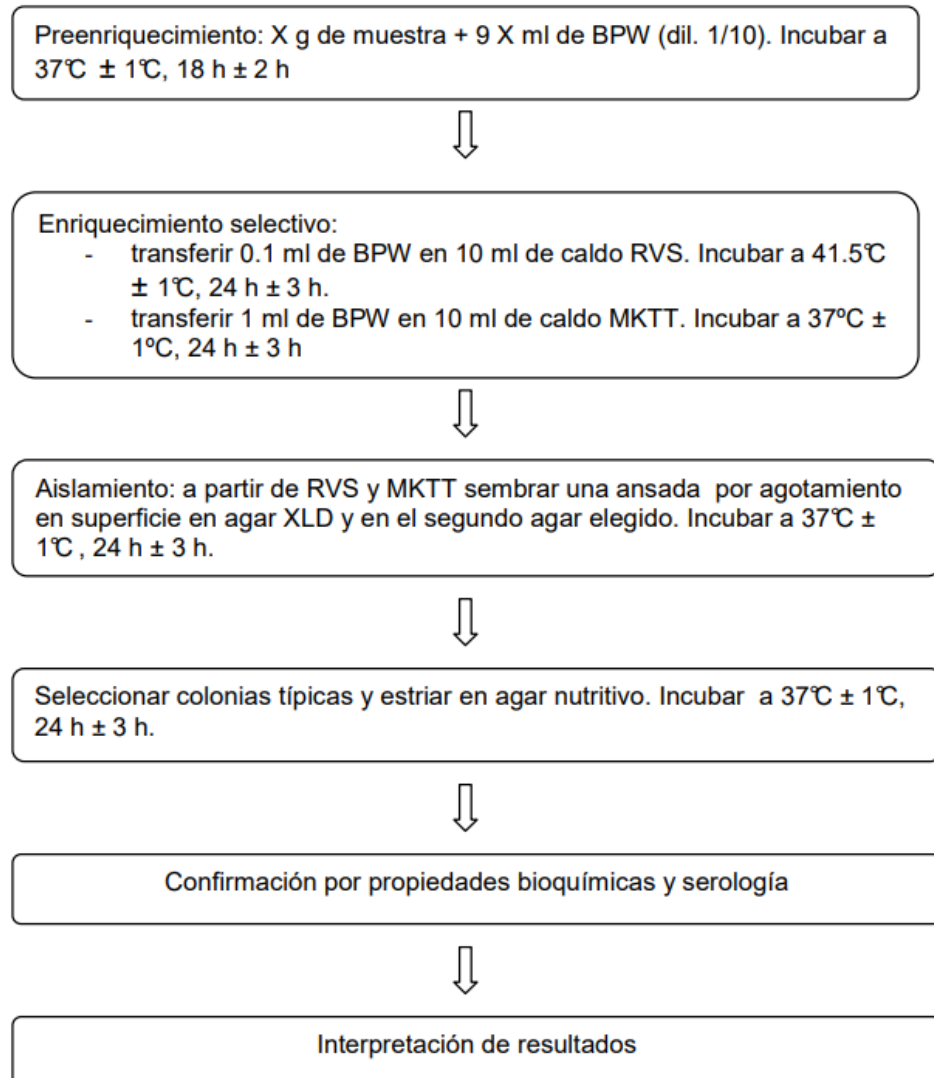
Preenriquecimiento: X g de muestra + 9 X ml de BPW (dil. 1/10). Incubar a 37℃ ± 1℃, 18 h ± 2 h

Enriquecimiento selectivo:
- transferir 0.1 ml de BPW en 10 ml de caldo RVS. Incubar a 41.5℃ ± 1℃, 24 h ± 3 h.
- transferir 1 ml de BPW en 10 ml de caldo MKTT. Incubar a 37ºC ± 1ºC, 24 h ± 3 h

Aislamiento: a partir de RVS y MKTT sembrar una ansada por agotamiento en superficie en agar XLD y en el segundo agar elegido. Incubar a 37℃ ± 1℃ , 24 h ± 3 h.

Seleccionar colonias típicas y estriar en agar nutritivo. Incubar a 37℃ ± 1℃, 24 h ± 3 h.

Confirmación por propiedades bioquímicas y serología

Interpretación de resultados